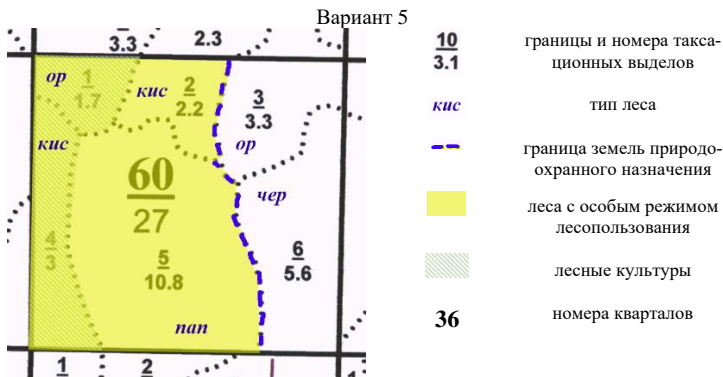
Вариант 5

3.3 2.3

ор $\frac{1}{1.7}$ кис $\frac{2}{2.2}$ $\frac{3}{3.3}$ ор

кис

$\frac{60}{27}$

чер

$\frac{4}{3}$ $\frac{5}{10.8}$ $\frac{6}{5.6}$

пап

1 2

$\frac{10}{3.1}$ границы и номера таксационных выделов

кис тип леса

граница земель природоохранного назначения

леса с особым режимом лесопользования

лесные культуры

36 номера кварталов